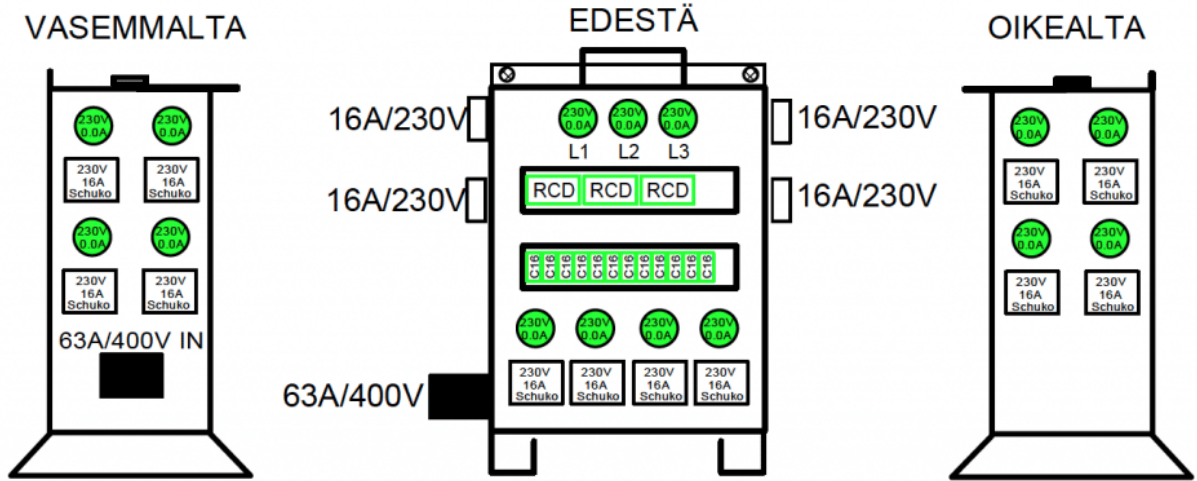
VASEMMALTA

230V 0.0A

230V 0.0A

230V 16A Schuko

230V 16A Schuko

230V 0.0A

230V 0.0A

230V 16A Schuko

230V 16A Schuko

63A/400V IN

EDESTÄ

16A/230V

16A/230V

230V 0.0A
L1

230V 0.0A
L2

230V 0.0A
L3

16A/230V

16A/230V

RCD RCD RCD

C16 C16 C16 C16 C16 C16 C16 C16 C16 C16 C16 C16

230V 0.0A

230V 0.0A

230V 0.0A

230V 0.0A

230V 16A Schuko

230V 16A Schuko

230V 16A Schuko

230V 16A Schuko

63A/400V

OIKEALTA

230V 0.0A

230V 0.0A

230V 16A Schuko

230V 16A Schuko

230V 0.0A

230V 0.0A

230V 16A Schuko

230V 16A Schuko